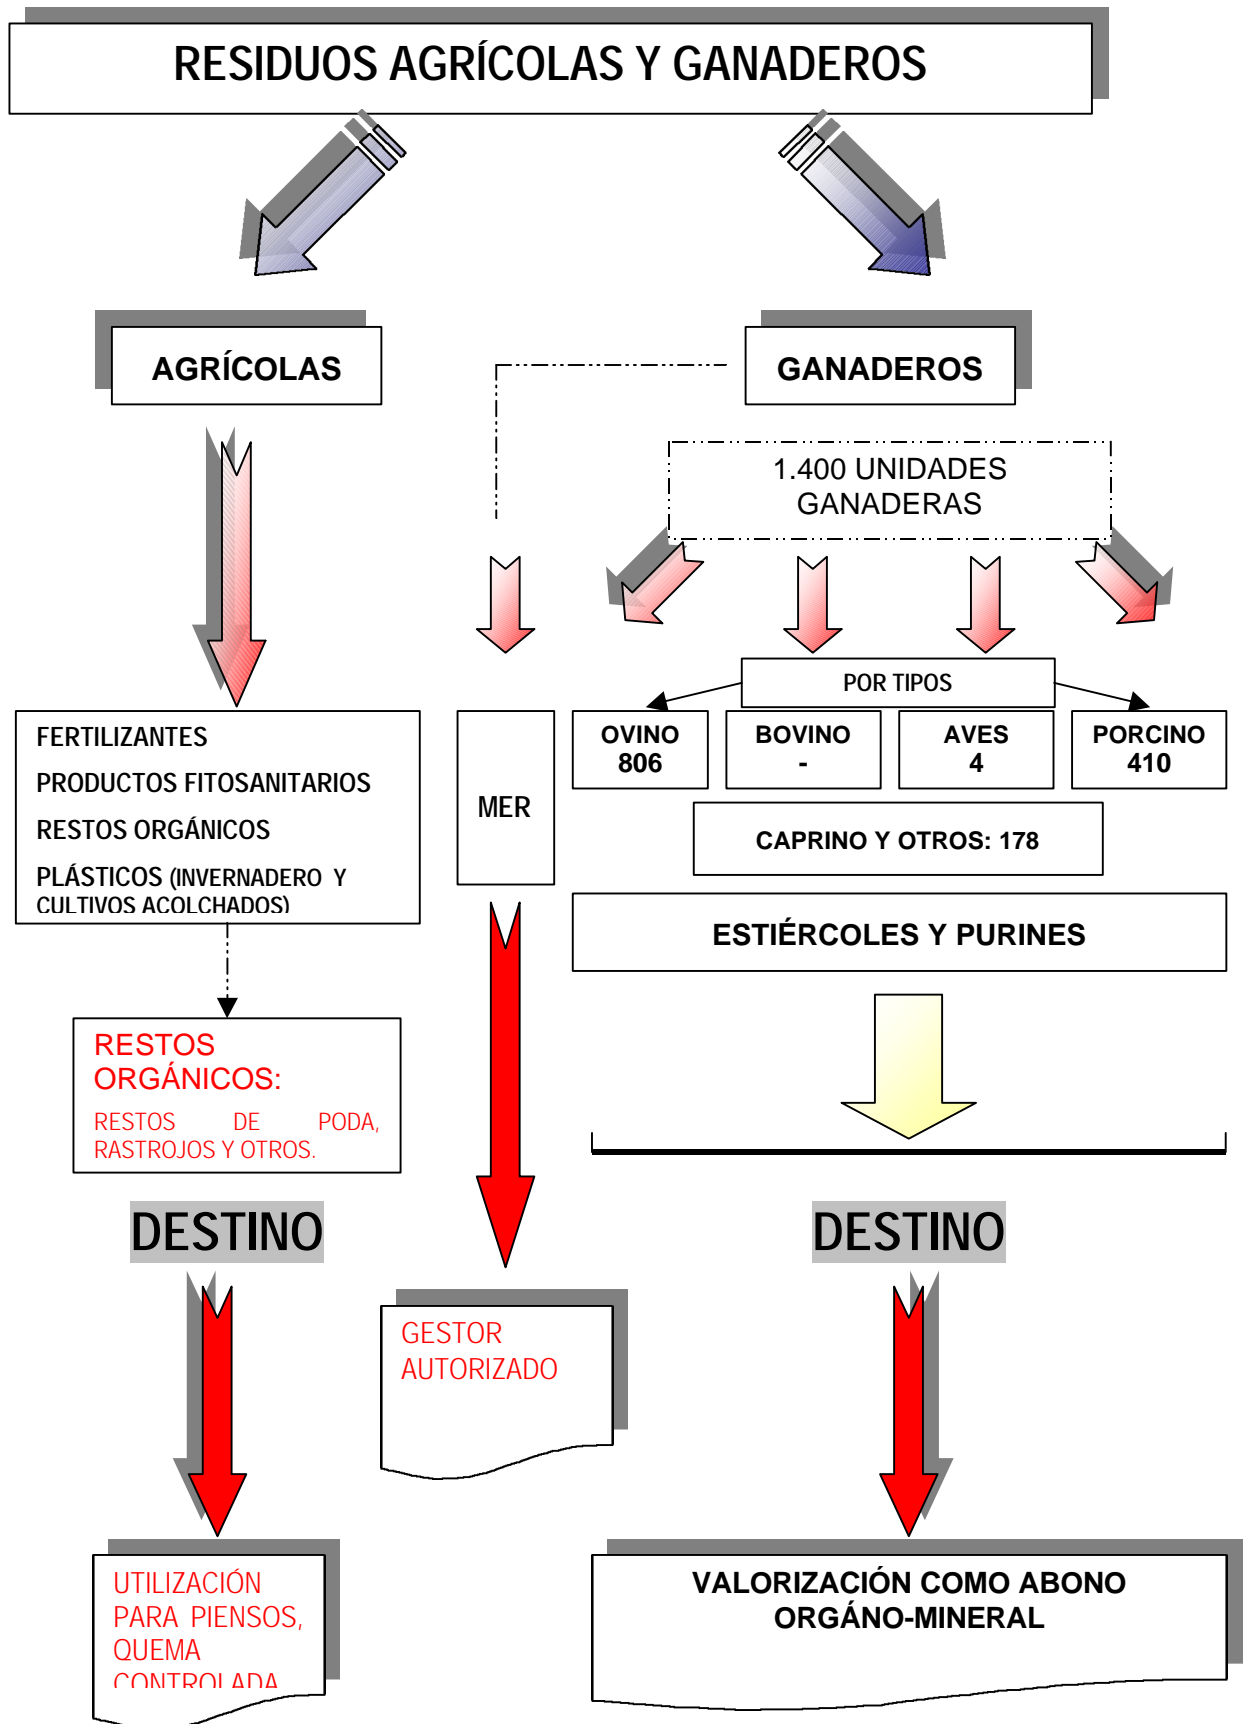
RESIDUOS AGRÍCOLAS Y GANADEROS

AGRÍCOLAS

GANADEROS

1.400 UNIDADES GANADERAS

FERTILIZANTES
PRODUCTOS FITOSANITARIOS
RESTOS ORGÁNICOS
PLÁSTICOS (INVERNADERO Y CULTIVOS ACOLCHADOS)

MER

POR TIPOS

| OVINO 806 | BOVINO - | AVES 4 | PORCINO 410 |
|---|---|---|---|

CAPRINO Y OTROS: 178

ESTIÉRCOLES Y PURINES

RESTOS ORGÁNICOS:
RESTOS DE PODA, RASTROJOS Y OTROS.

DESTINO

DESTINO

GESTOR AUTORIZADO

UTILIZACIÓN PARA PIENSOS, QUEMA CONTROLADA

VALORIZACIÓN COMO ABONO ORGÁNO-MINERAL